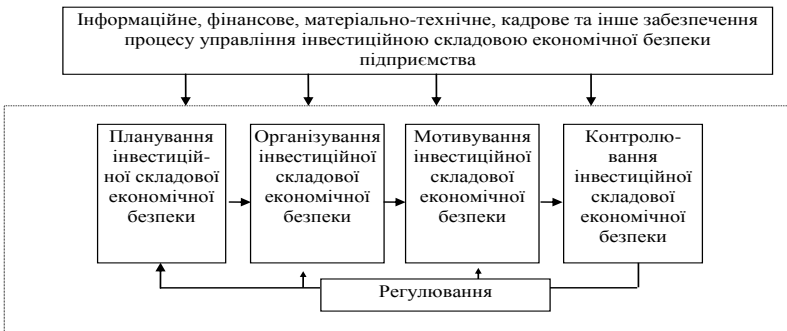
Інформаційне, фінансове, матеріально-технічне, кадрове та інше забезпечення процесу управління інвестиційною складовою економічної безпеки підприємства

Планування інвестиційної складової економічної безпеки

Організування інвестиційної складової економічної безпеки

Мотивування інвестиційної складової економічної безпеки

Контролювання інвестиційної складової економічної безпеки

Регулювання